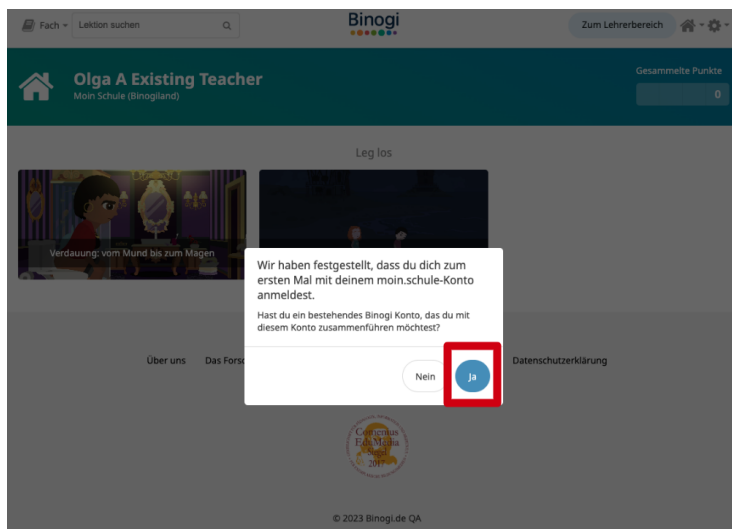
Fach
Lektion suchen
Binogi
Zum Lehrerbereich

Olga A Existing Teacher
Moin Schule (Binogiland)
Gesammelte Punkte
0

Leg los

Verdauung: vom Mund bis zum Magen

Wir haben festgestellt, dass du dich zum ersten Mal mit deinem moin.schule-Konto anmeldest.

Hast du ein bestehendes Binogi Konto, das du mit diesem Konto zusammenführen möchtest?

Nein
Ja

Über uns
Das Forsc
Datenschutzerklärung

Comenius EduMedia Siegel 2017

© 2023 Binogi.de QA